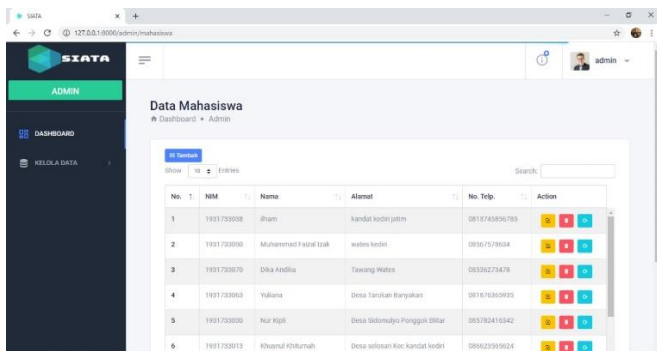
SIATA × +

127.0.0.1:8000/admin/mahasiswa

SIATA

admin

ADMIN

DASHBOARD

KELOLA DATA

Data Mahasiswa

Dashboard • Admin

Tambah

Show 10 Entries

Search:

| No. | NIM | Nama | Alamat | No. Telp. | Action |
|---|---|---|---|---|---|
| 1 | 1931733038 | ilham | kandat kediri jatim | 0818745856785 | |
| 2 | 1931733030 | Muhammad Faizal Izak | wates kediri | 08567578684 | |
| 3 | 1931733070 | Dika Andika | Tawang Wates | 08336273478 | |
| 4 | 1931733063 | Yuliana | Desa Tarokan Banyakan | 081876365935 | |
| 5 | 1931733030 | Nur Kipli | Desa Sidomulyo Ponggok Blitar | 085782416342 | |
| 6 | 1931733013 | Khusnul Khitumah | Desa selosari Kec.kandat kediri | 085623565624 | |